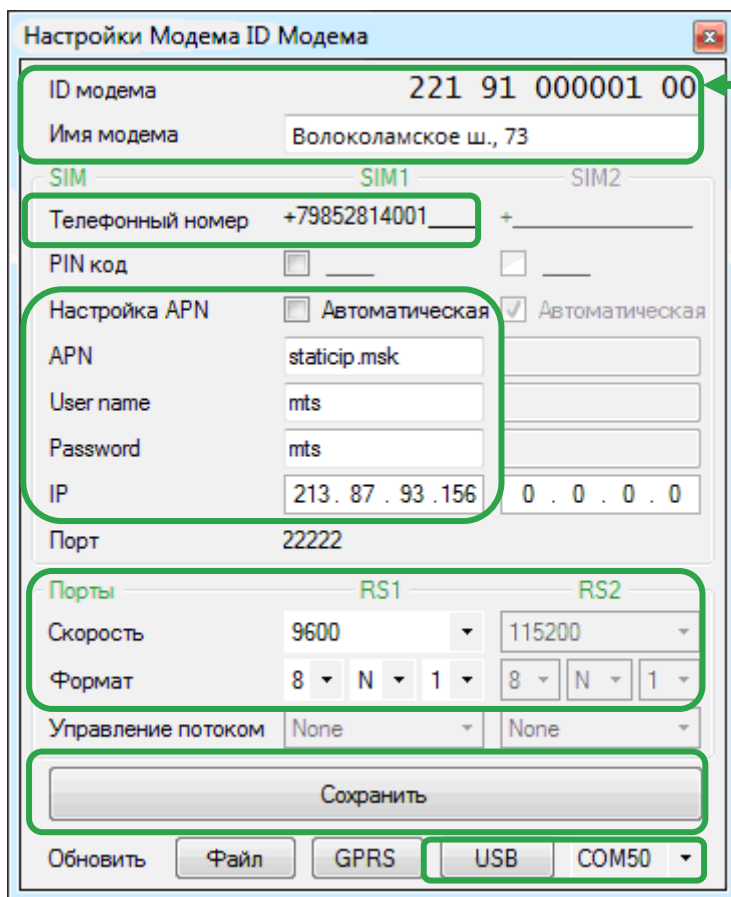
Настройки Модема ID Модема

ID модема 221 91 000001 00
Имя модема Волоколамское ш., 73

SIM SIM1 SIM2
Телефонный номер +79852814001____ +____________
PIN код ____ ____
Настройка APN Автоматическая Автоматическая
APN staticip.msk
User name mts
Password mts
IP 213 . 87 . 93 .156 0 . 0 . 0 . 0
Порт 22222

Порты RS1 RS2
Скорость 9600 115200
Формат 8 N 1 8 N 1
Управление потоком None None

Сохранить

Обновить Файл GPRS USB COM50